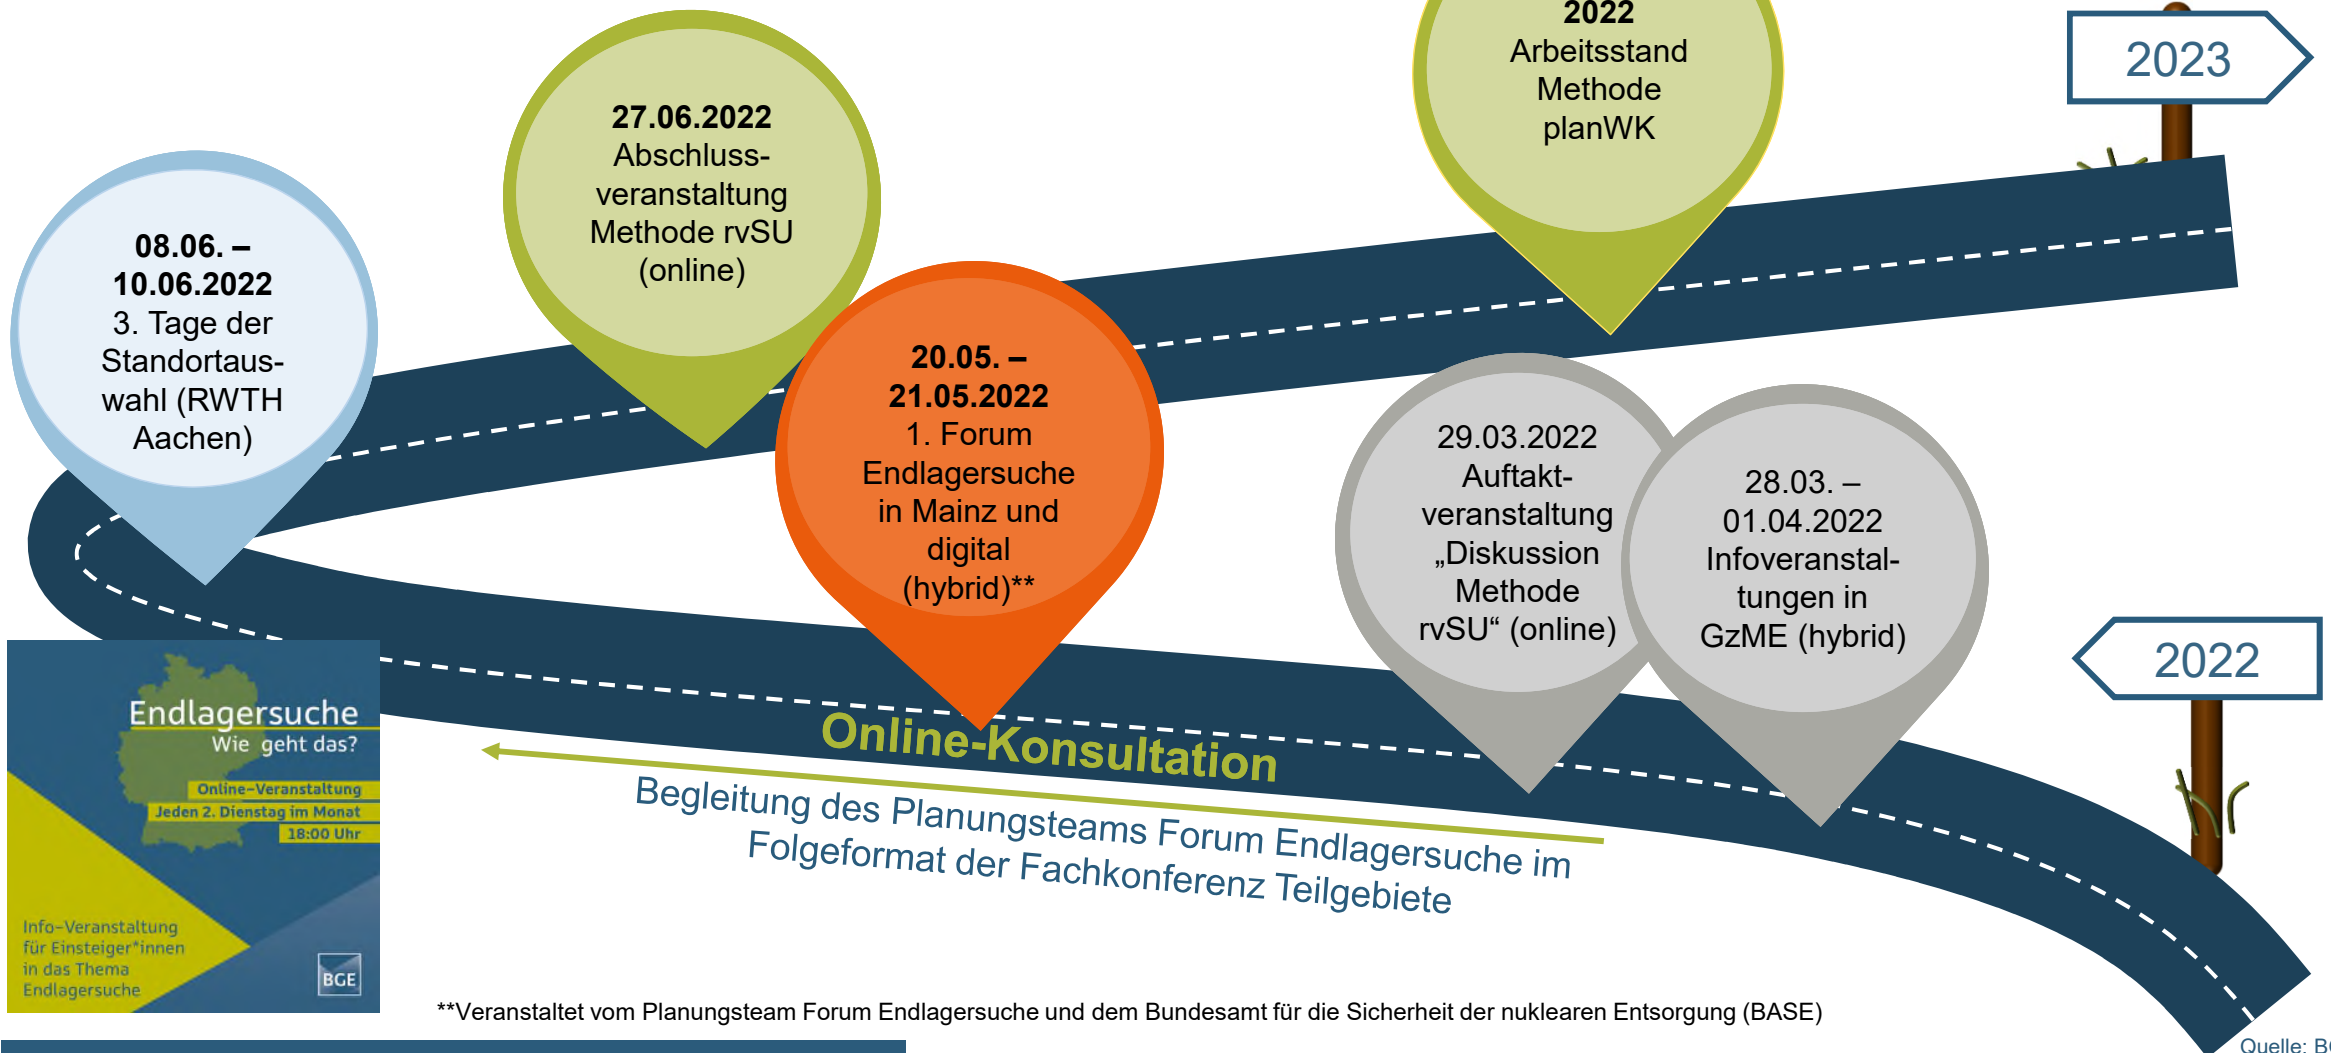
2022
Arbeitsstand
Methode
planWK

2023

27.06.2022
Abschlussveranstaltung
Methode rvSU
(online)

08.06. –
10.06.2022
3. Tage der
Standortauswahl (RWTH
Aachen)

20.05. –
21.05.2022
1. Forum
Endlagersuche
in Mainz und
digital
(hybrid)**

29.03.2022
Auftaktveranstaltung
„Diskussion
Methode
rvSU“ (online)

28.03. –
01.04.2022
Infoveranstaltungen in
GzME (hybrid)

2022

Endlagersuche
Wie geht das?
Online-Veranstaltung
Jeden 2. Dienstag im Monat
18:00 Uhr
Info-Veranstaltung
für Einsteiger*innen
in das Thema
Endlagersuche
BGE

Online-Konsultation
Begleitung des Planungsteams Forum Endlagersuche im
Folgeformat der Fachkonferenz Teilgebiete

**Veranstaltet vom Planungsteam Forum Endlagersuche und dem Bundesamt für die Sicherheit der nuklearen Entsorgung (BASE)

Quelle: B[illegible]